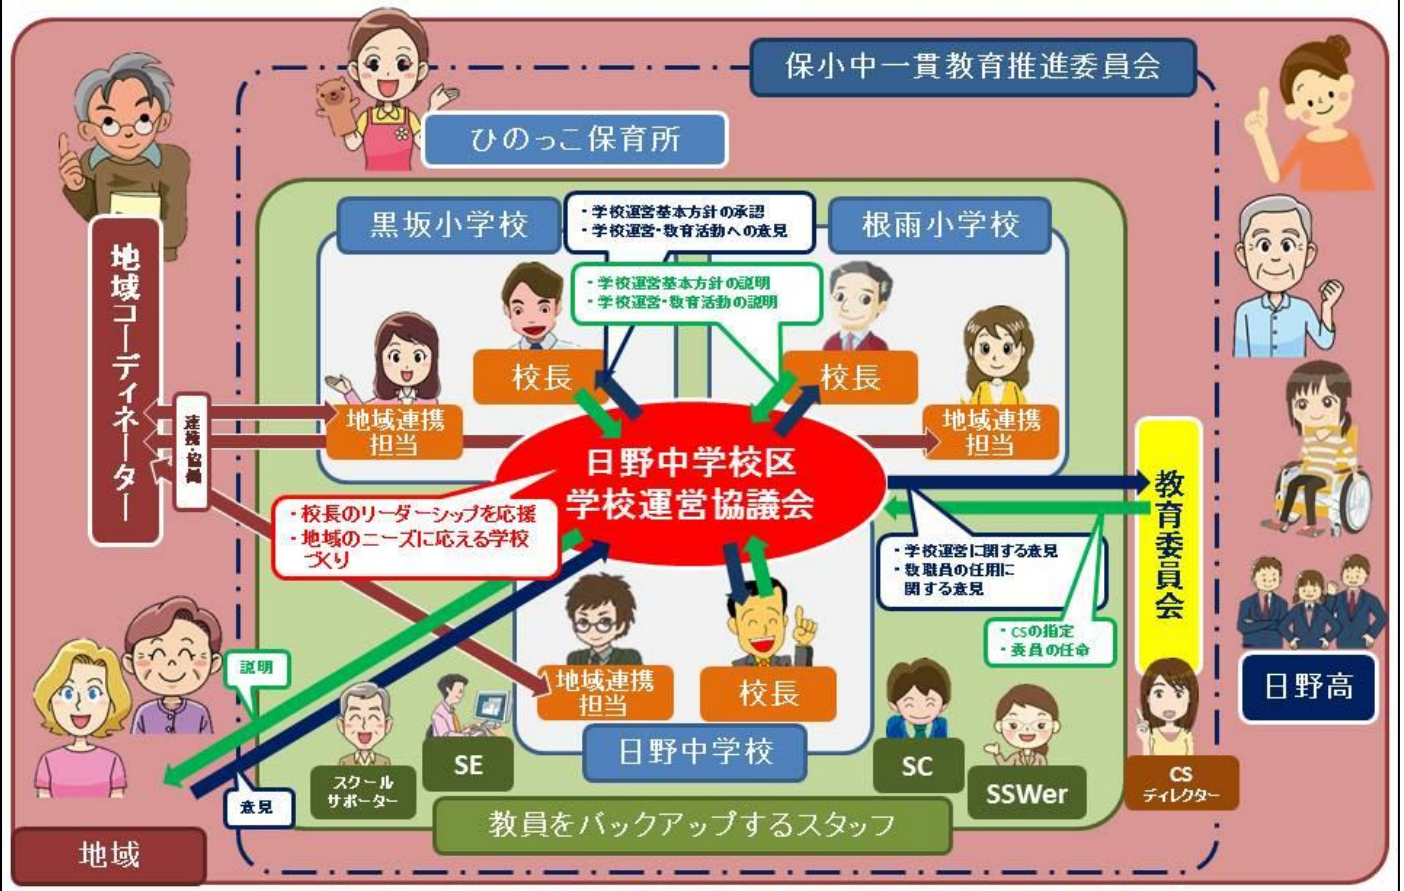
保小中一貫教育推進委員会

ひのっこ保育所

地域コーディネーター

黒坂小学校

・学校運営基本方針の承認
・学校運営・教育活動への意見

根雨小学校

・学校運営基本方針の説明
・学校運営・教育活動の説明

校長

校長

地域連携担当

地域連携担当

連携・協働

日野中学校区
学校運営協議会

・校長のリーダーシップを応援
・地域のニーズに応える学校づくり

教育委員会

・学校運営に関する意見
・教職員の任用に関する意見

・CSの指定
・委員の任命

地域連携担当

校長

説明

日野中学校

日野高

スクールサポーター

SE

SC

SSWer

CSディレクター

意見

地域

教員をバックアップするスタッフ